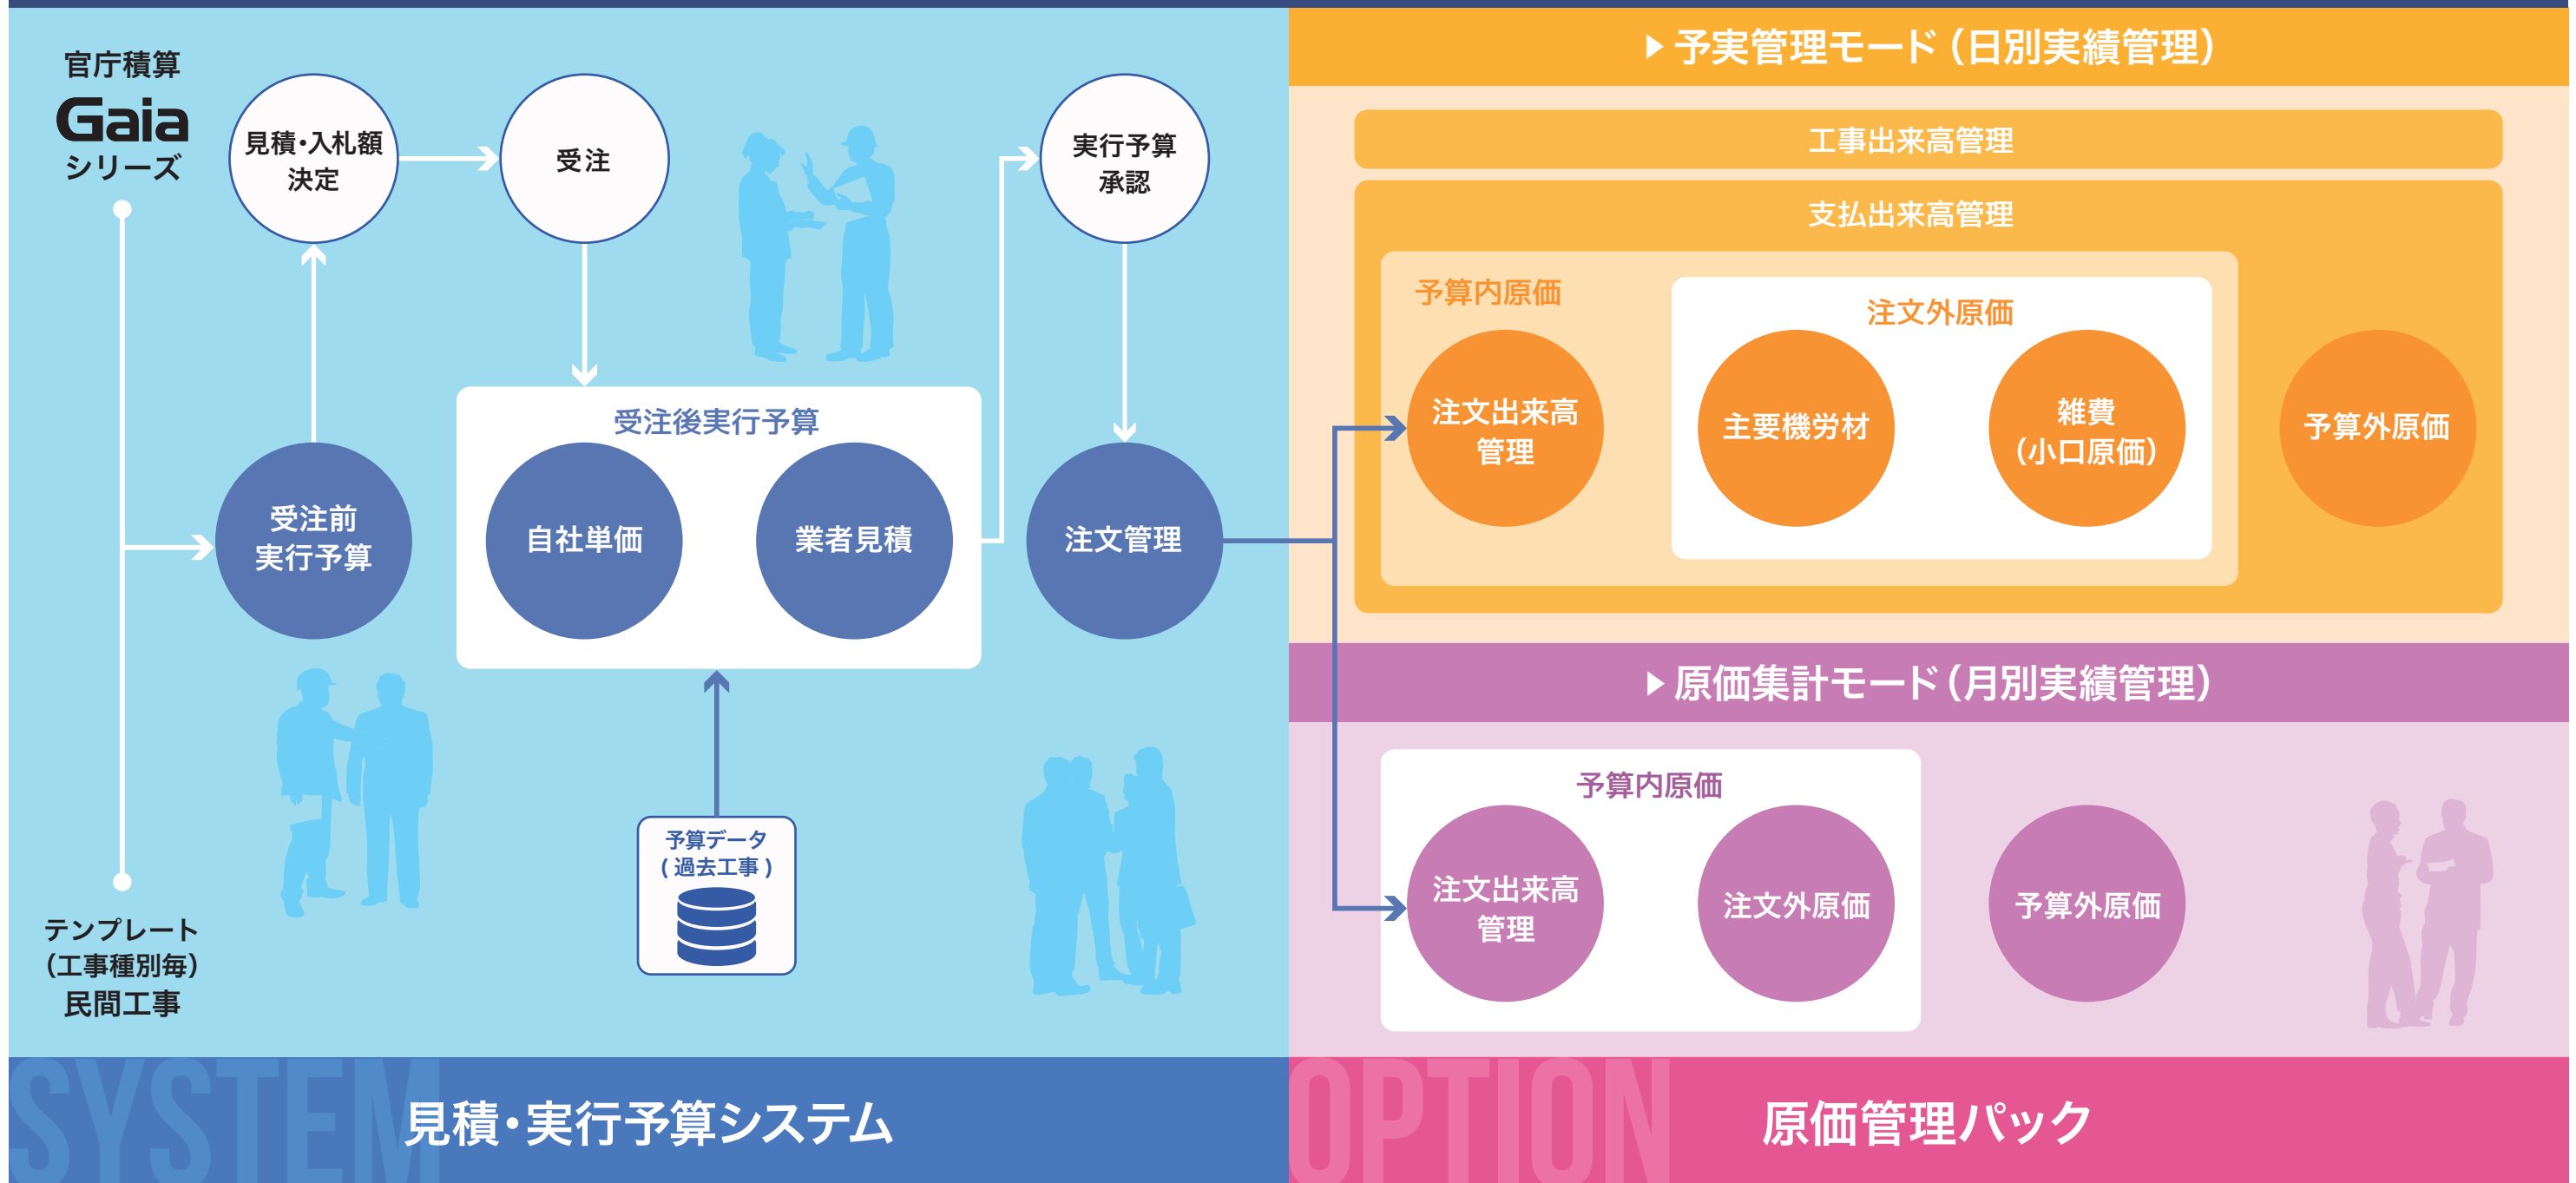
官庁積算
Gaia
シリーズ

見積・入札額決定

受注

実行予算承認

受注後実行予算

自社単価

業者見積

受注前実行予算

注文管理

予算データ（過去工事）

テンプレート（工事種別毎）民間工事

SYSTEM
見積・実行予算システム

予実管理モード（日別実績管理）

工事出来高管理

支払出来高管理

予算内原価

注文外原価

注文出来高管理

主要機労材

雑費（小口原価）

予算外原価

原価集計モード（月別実績管理）

予算内原価

注文出来高管理

注文外原価

予算外原価

OPTION
原価管理パック